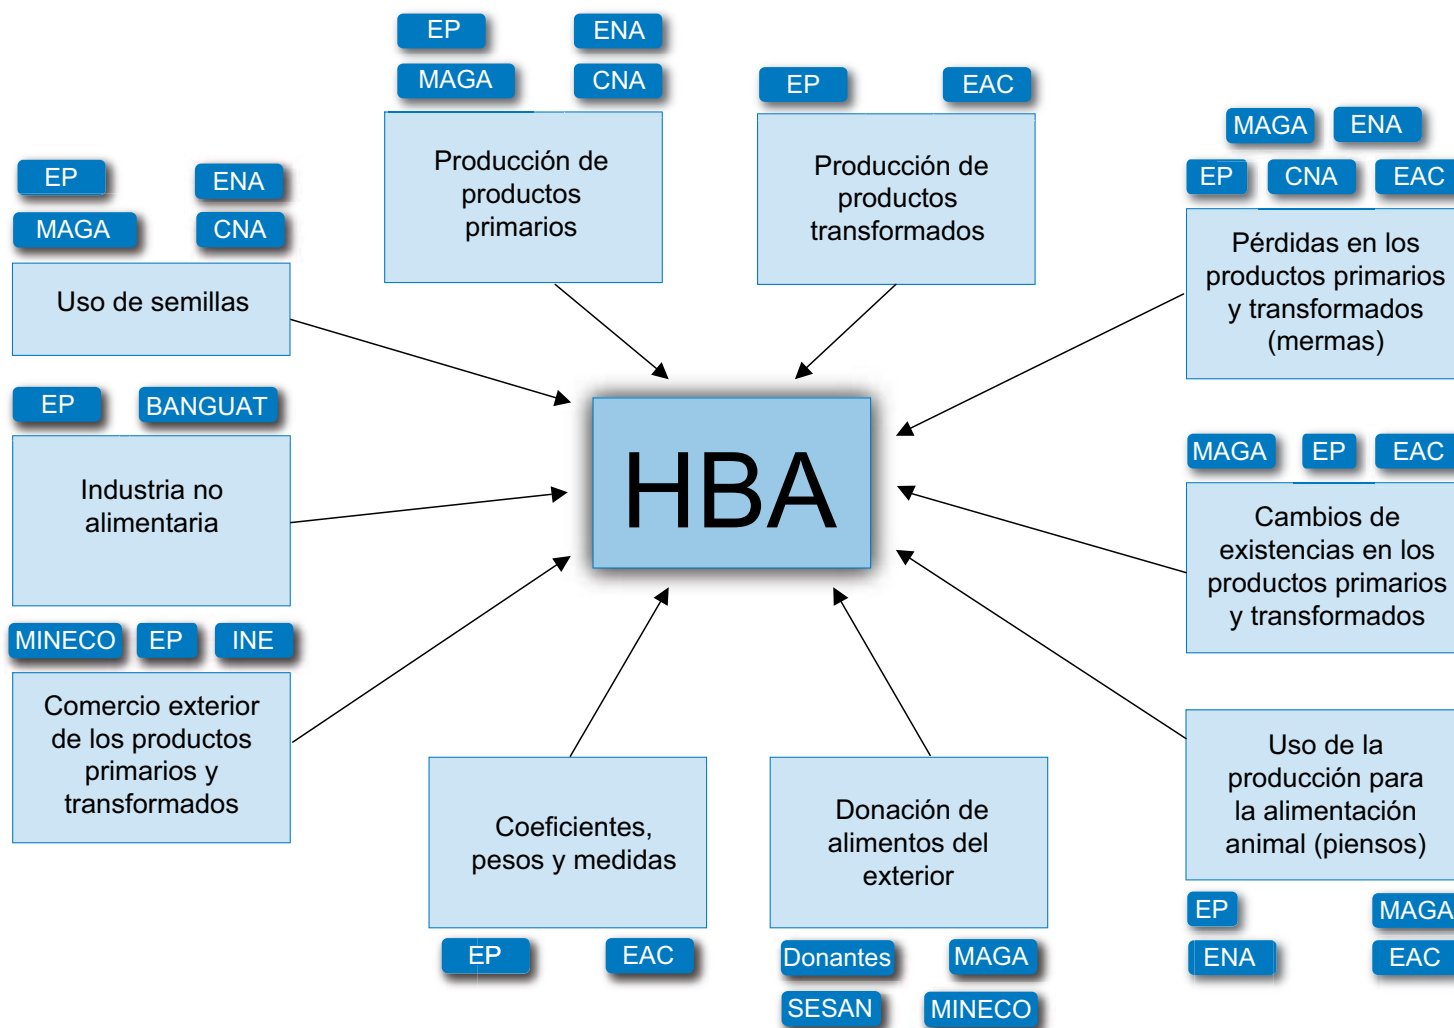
EP
ENA
MAGA
CNA
Producción de productos primarios

EP
EAC
Producción de productos transformados

EP
ENA
MAGA
CNA
Uso de semillas

MAGA
ENA
EP
CNA
EAC
Pérdidas en los productos primarios y transformados (mermas)

EP
BANGUAT
Industria no alimentaria

HBA

MAGA
EP
EAC
Cambios de existencias en los productos primarios y transformados

MINECO
EP
INE
Comercio exterior de los productos primarios y transformados

Coeficientes, pesos y medidas
EP
EAC

Donación de alimentos del exterior
Donantes
MAGA
SESAN
MINECO

Uso de la producción para la alimentación animal (piensos)
EP
MAGA
ENA
EAC